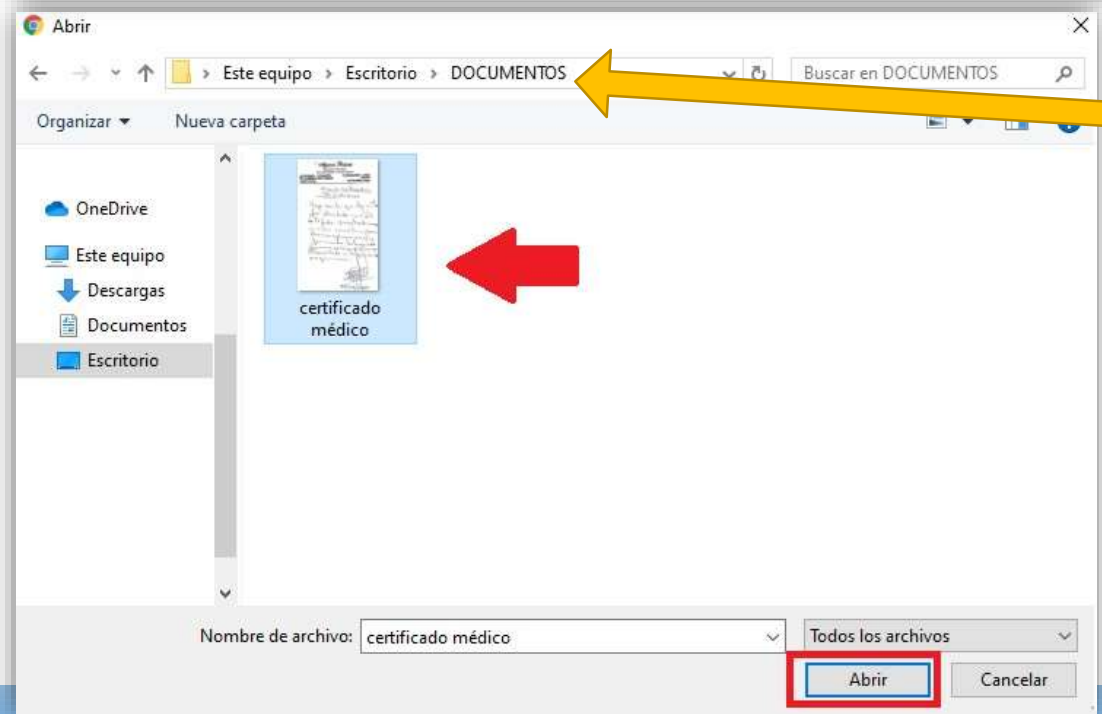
Abrir

Este equipo › Escritorio › DOCUMENTOS

Buscar en DOCUMENTOS

Organizar ▾

Nueva carpeta

OneDrive

Este equipo

Descargas

Documentos

Escritorio

certificado médico

Nombre de archivo: certificado médico

Todos los archivos

Abrir

Cancelar